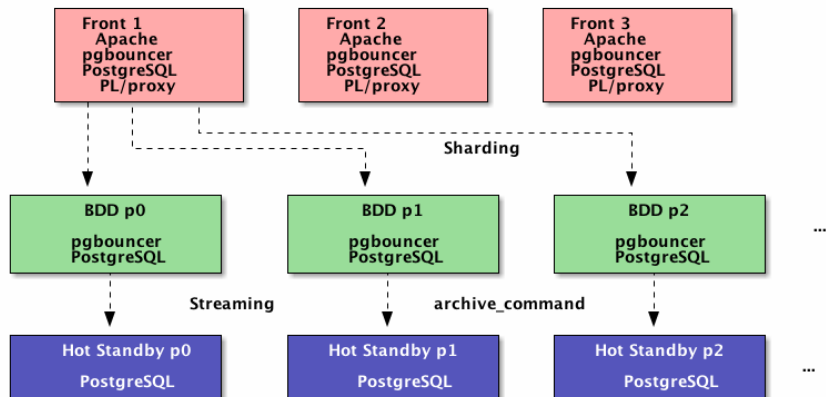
Front 1
Apache
pgbouncer
PostgreSQL
PL/proxy

Front 2
Apache
pgbouncer
PostgreSQL
PL/proxy

Front 3
Apache
pgbouncer
PostgreSQL
PL/proxy

Sharding

BDD p0
pgbouncer
PostgreSQL

BDD p1
pgbouncer
PostgreSQL

BDD p2
pgbouncer
PostgreSQL

...

Streaming

archive_command

Hot Standby p0
PostgreSQL

Hot Standby p1
PostgreSQL

Hot Standby p2
PostgreSQL

...